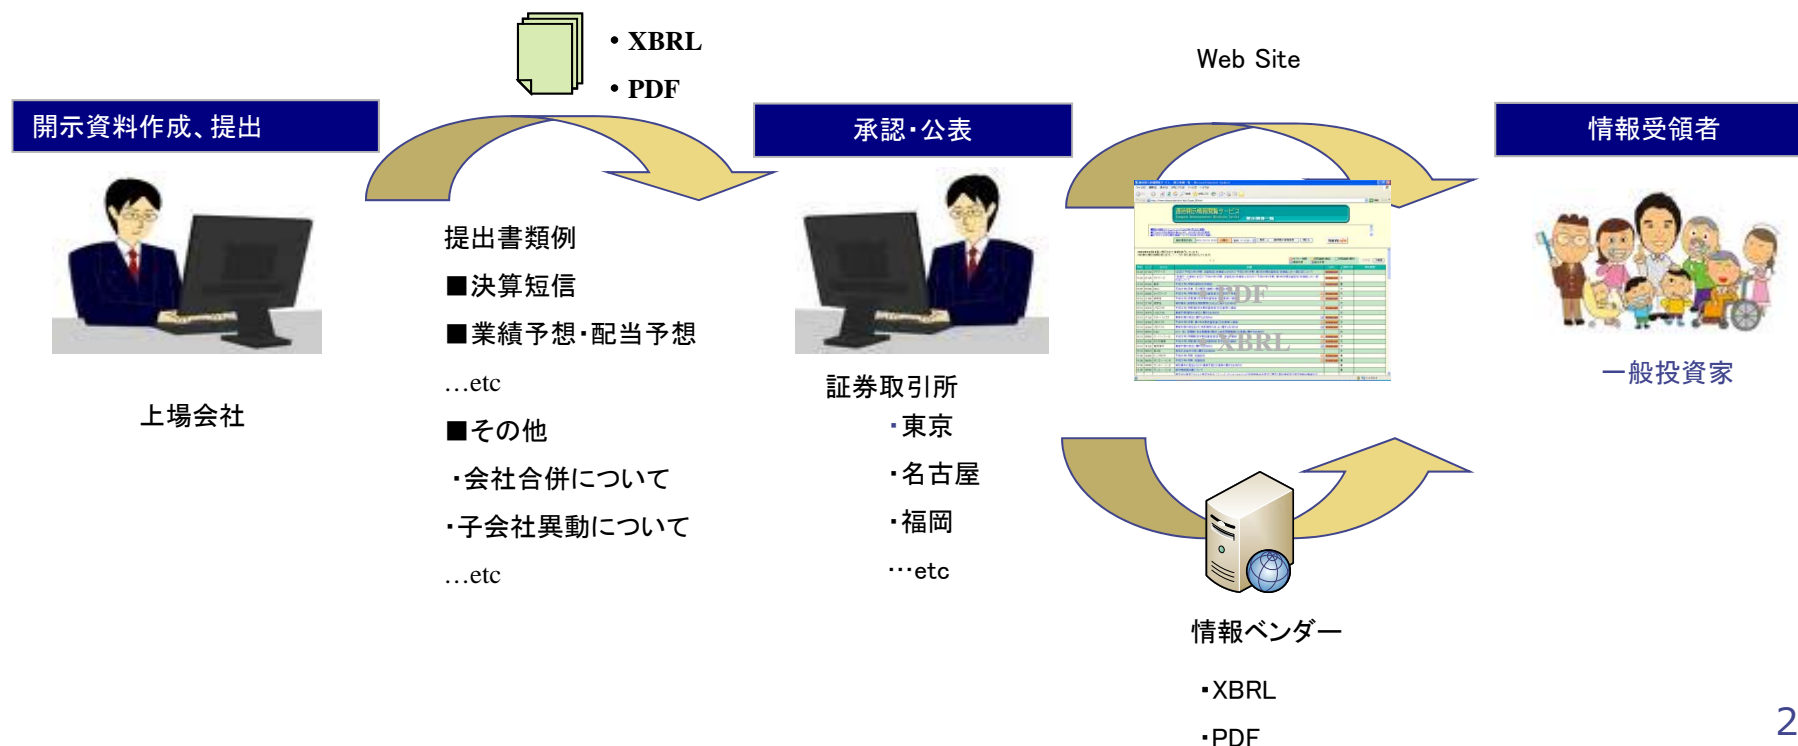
• XBRL
• PDF

Web Site

開示資料作成、提出

承認･公表

情報受領者

提出書類例
■決算短信
■業績予想･配当予想
…etc
■その他
･会社合併について
･子会社異動について
…etc

上場会社

証券取引所
･東京
･名古屋
･福岡
…etc

PDF
XBRL

一般投資家

情報ベンダー
･XBRL
･PDF

2